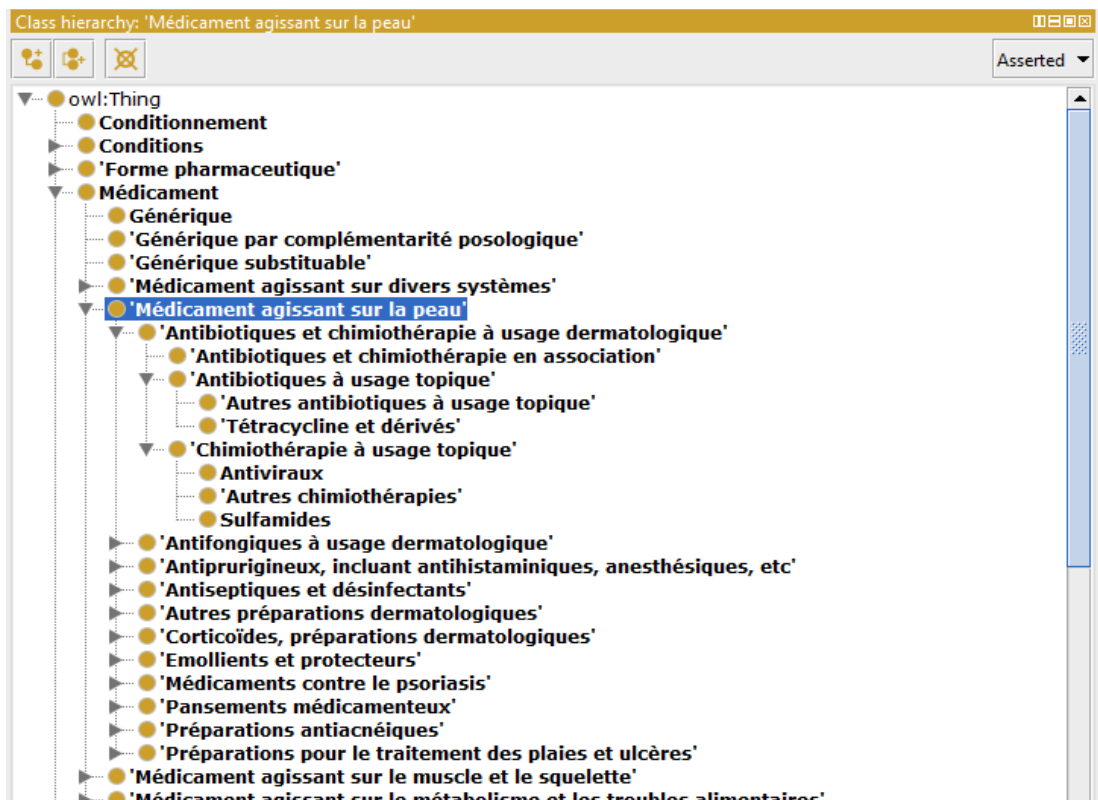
Class hierarchy: 'Médicament agissant sur la peau'

Asserted

owl:Thing
Conditionnement
Conditions
'Forme pharmaceutique'
Médicament
Générique
'Générique par complémentarité posologique'
'Générique substituable'
'Médicament agissant sur divers systèmes'
'Médicament agissant sur la peau'
'Antibiotiques et chimiothérapie à usage dermatologique'
'Antibiotiques et chimiothérapie en association'
'Antibiotiques à usage topique'
'Autres antibiotiques à usage topique'
'Tétracycline et dérivés'
'Chimiothérapie à usage topique'
Antiviraux
'Autres chimiothérapies'
Sulfamides
'Antifongiques à usage dermatologique'
'Antiprurigineux, incluant antihistaminiques, anesthésiques, etc'
'Antiseptiques et désinfectants'
'Autres préparations dermatologiques'
'Corticoïdes, préparations dermatologiques'
'Emollients et protecteurs'
'Médicaments contre le psoriasis'
'Pansements médicamenteux'
'Préparations antiacnéiques'
'Préparations pour le traitement des plaies et ulcères'
'Médicament agissant sur le muscle et le squelette'
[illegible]